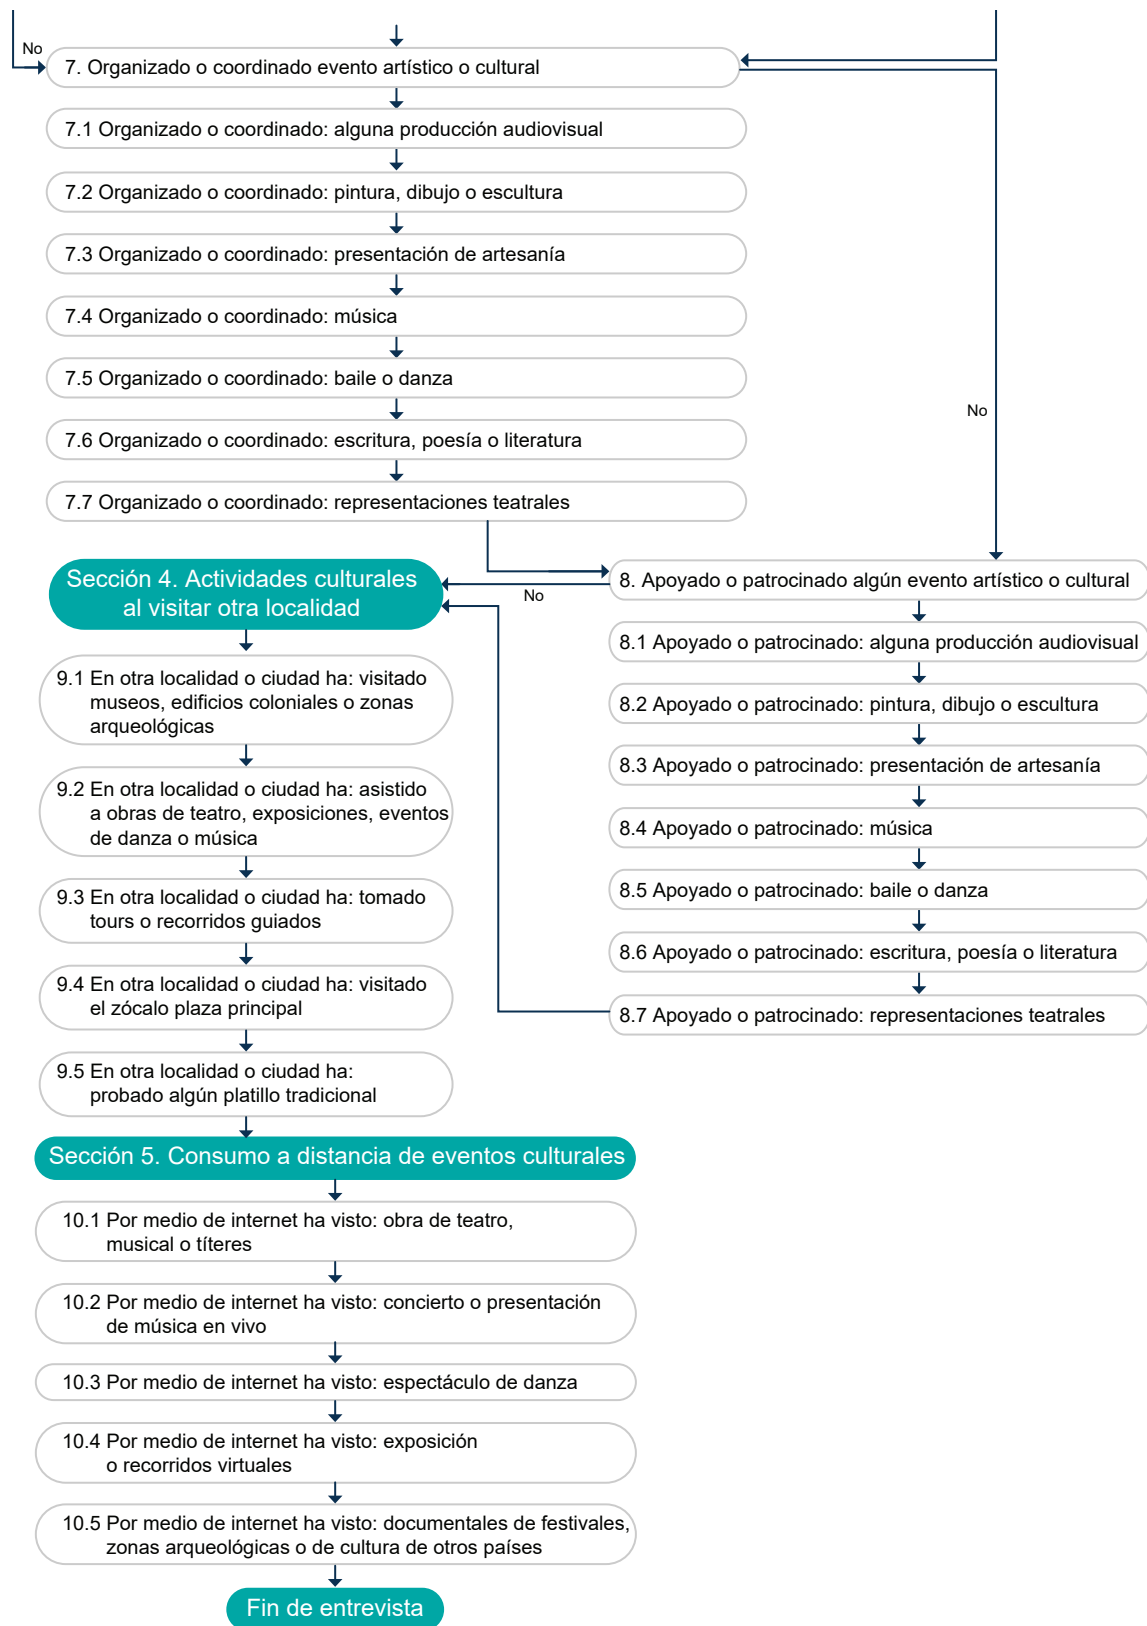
No

7. Organizado o coordinado evento artístico o cultural

7.1 Organizado o coordinado: alguna producción audiovisual

7.2 Organizado o coordinado: pintura, dibujo o escultura

7.3 Organizado o coordinado: presentación de artesanía

7.4 Organizado o coordinado: música

7.5 Organizado o coordinado: baile o danza

7.6 Organizado o coordinado: escritura, poesía o literatura

7.7 Organizado o coordinado: representaciones teatrales

No

Sección 4. Actividades culturales al visitar otra localidad

No

8. Apoyado o patrocinado algún evento artístico o cultural

8.1 Apoyado o patrocinado: alguna producción audiovisual

8.2 Apoyado o patrocinado: pintura, dibujo o escultura

8.3 Apoyado o patrocinado: presentación de artesanía

8.4 Apoyado o patrocinado: música

8.5 Apoyado o patrocinado: baile o danza

8.6 Apoyado o patrocinado: escritura, poesía o literatura

8.7 Apoyado o patrocinado: representaciones teatrales

9.1 En otra localidad o ciudad ha: visitado museos, edificios coloniales o zonas arqueológicas

9.2 En otra localidad o ciudad ha: asistido a obras de teatro, exposiciones, eventos de danza o música

9.3 En otra localidad o ciudad ha: tomado tours o recorridos guiados

9.4 En otra localidad o ciudad ha: visitado el zócalo plaza principal

9.5 En otra localidad o ciudad ha: probado algún platillo tradicional

Sección 5. Consumo a distancia de eventos culturales

10.1 Por medio de internet ha visto: obra de teatro, musical o títeres

10.2 Por medio de internet ha visto: concierto o presentación de música en vivo

10.3 Por medio de internet ha visto: espectáculo de danza

10.4 Por medio de internet ha visto: exposición o recorridos virtuales

10.5 Por medio de internet ha visto: documentales de festivales, zonas arqueológicas o de cultura de otros países

Fin de entrevista